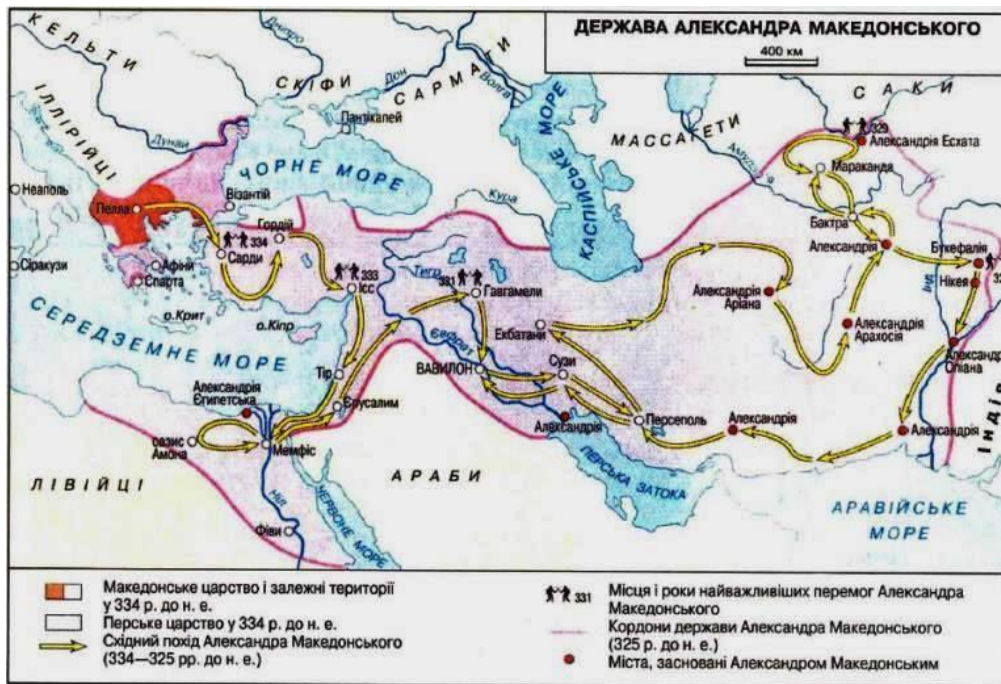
ДЕРЖАВА АЛЕКСАНДРА МАКЕДОНСЬКОГО
400 км

КЕЛЬТИ
СКІФИ
САРМАТИ
САКИ
ІЛЛІРІЙЦІ
Дніпро
Дон
Волга
Дунай
Пантікапей
ЧОРНЕ МОРЕ
КАСПІЙСЬКЕ МОРЕ
МАССАГЕТИ
Амудар'я
329
Александрія Есхата
Мараканда
Бактра
Александрія
Букефалія
Нікея
Неаполь
Пелла
Візантій
Гордій
334
Сарди
Сіракузи
Афіни
Спарта
Кура
333
Ісс
Тигр
331
Гавгамели
Александрія Аріана
Александрія Арахосія
СЕРЕДЗЕМНЕ МОРЕ
о.Крит
о.Кіпр
Євфрат
Екбатани
Александрія Опіана
Тір
ВАВИЛОН
Сузи
Інд
Александрія Єгипетська
Єрусалим
Александрія
Персеполь
Александрія
Александрія
оазис Амона
Мемфіс
АРАБИ
ІНДІЯ
ЛІВІЙЦІ
ПЕРСЬКА ЗАТОКА
Ніл
ЧЕРВОНЕ МОРЕ
Фіви
АРАВІЙСЬКЕ МОРЕ

Македонське царство і залежні території у 334 р. до н. е.
Перське царство у 334 р. до н. е.
Східний похід Александра Македонського (334—325 рр. до н. е.)
331 Місця і роки найважливіших перемог Александра Македонського
Кордони держави Александра Македонського (325 р. до н. е.)
Міста, засновані Александром Македонським